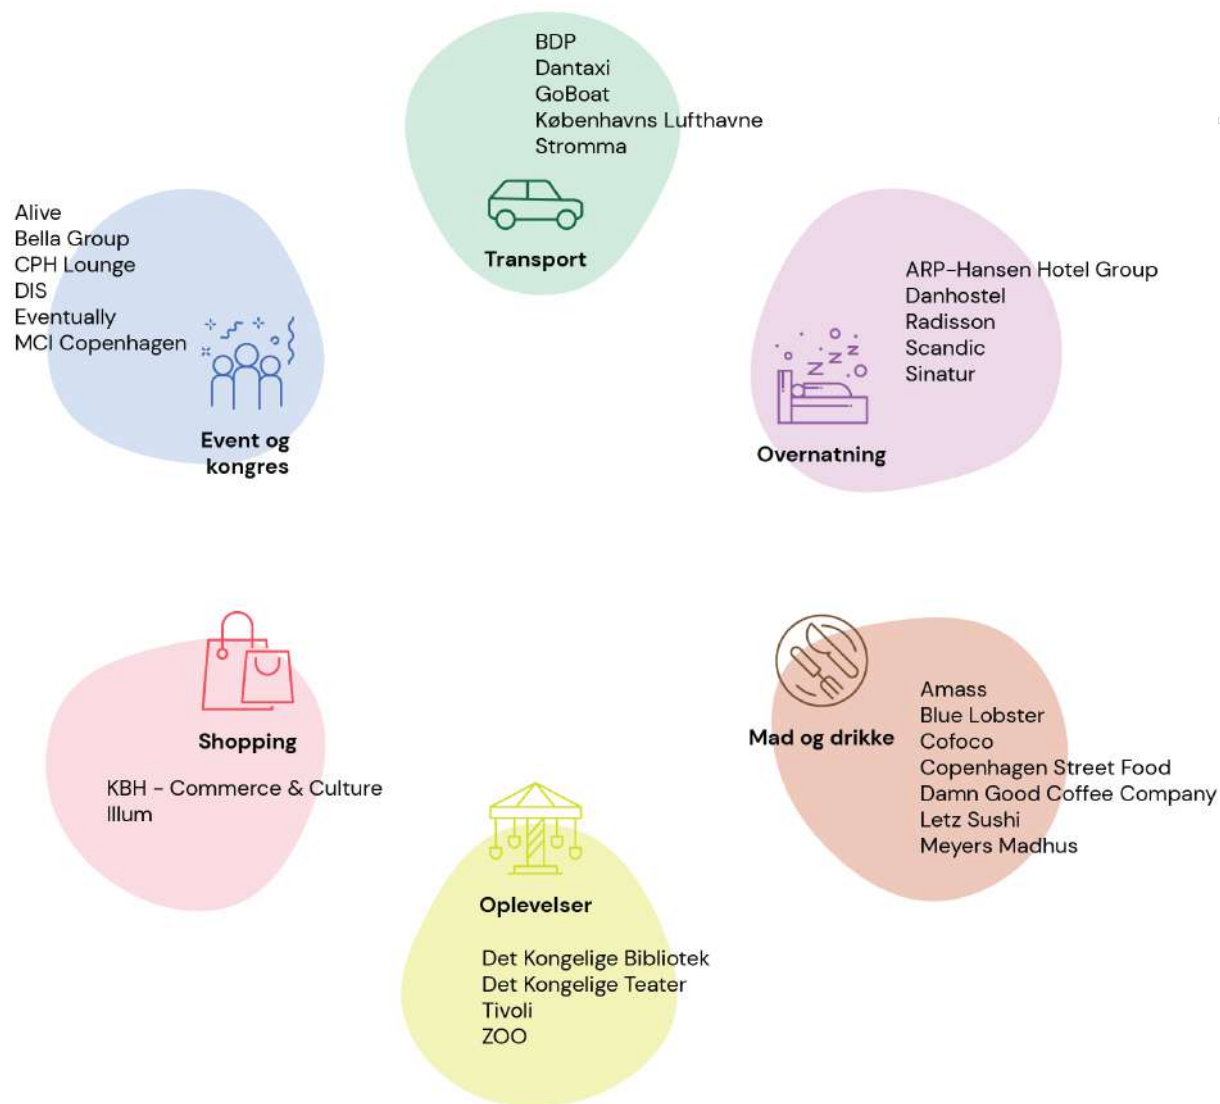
BDP
Dantaxi
GoBoat
Københavns Lufthavne
Stromma

Transport

Alive
Bella Group
CPH Lounge
DIS
Eventually
MCI Copenhagen

Event og kongres

ARP-Hansen Hotel Group
Danhostel
Radisson
Scandic
Sinatur

Overnatning

Shopping

KBH - Commerce & Culture
Illum

Mad og drikke

Amass
Blue Lobster
Cofoco
Copenhagen Street Food
Damn Good Coffee Company
Letz Sushi
Meyers Madhus

Oplevelser

Det Kongelige Bibliotek
Det Kongelige Teater
Tivoli
ZOO